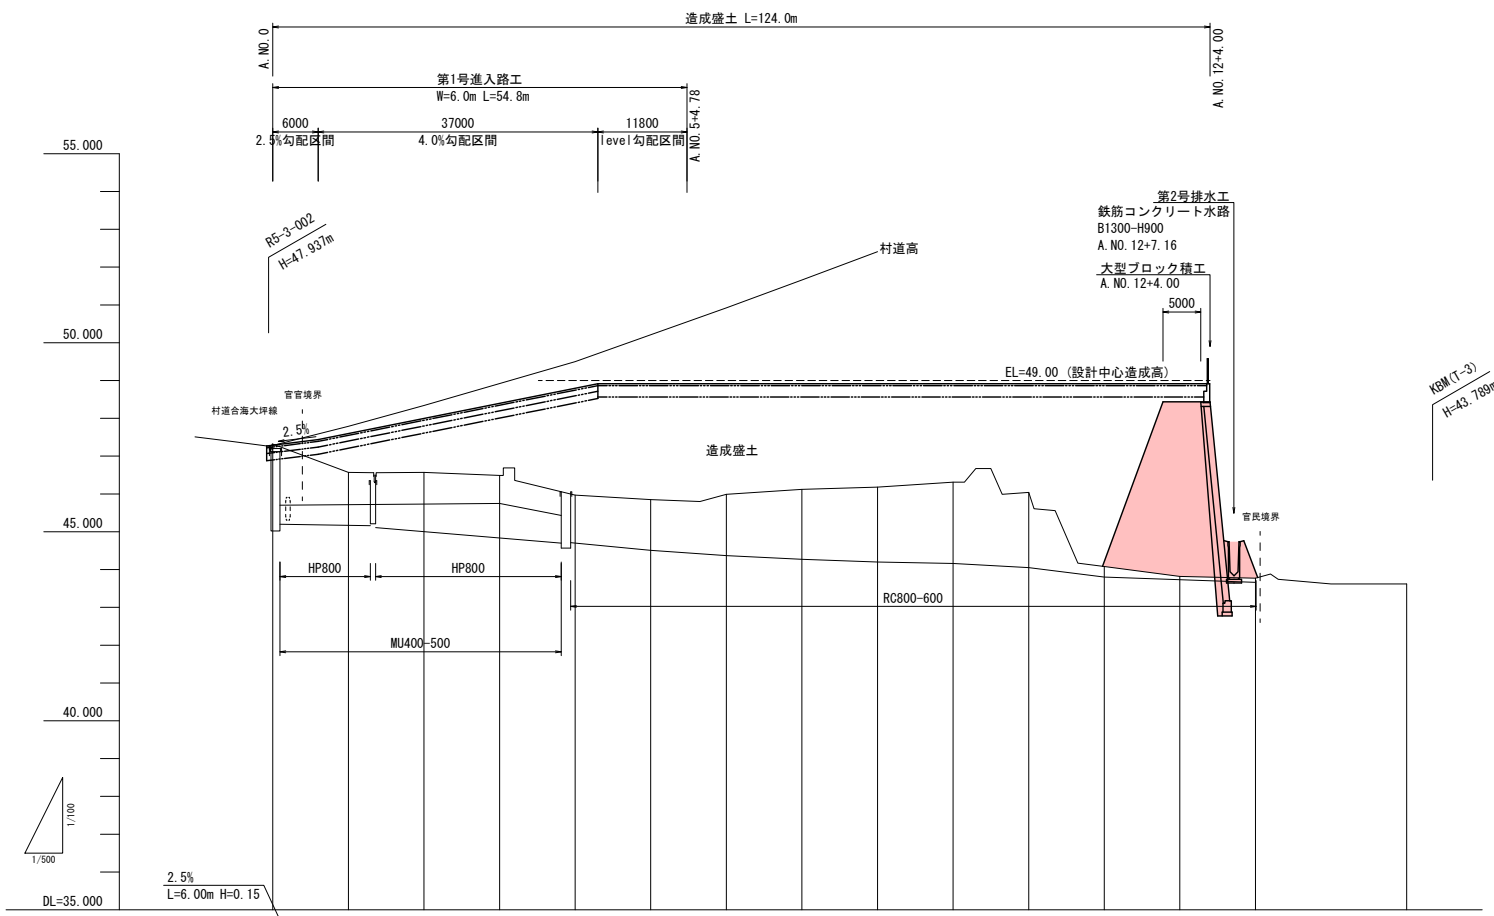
造成盛土 L=124.0m

A.NO.0

A.NO.12+4.00

第1号進入路工
W=6.0m L=54.8m

A.NO.5+4.78

6000
2.5%勾配区間

37000
4.0%勾配区間

11800
level勾配区間

55.000

第2号排水工
鉄筋コンクリート水路
B1300-H900
A.NO.12+7.16

R5-3-002
H=47.937m

村道高

大型ブロック積工
A.NO.12+4.00

5000

50.000

EL=49.00（設計中心造成高）

KBM(T-3)
H=43.789m

官官境界

村道合海大坪線

2.5%

造成盛土

官民境界

45.000

HP800

HP800

RC800-600

MU400-500

40.000

1/100

1/500

2.5%
L=6.00m H=0.15

DL=35.000